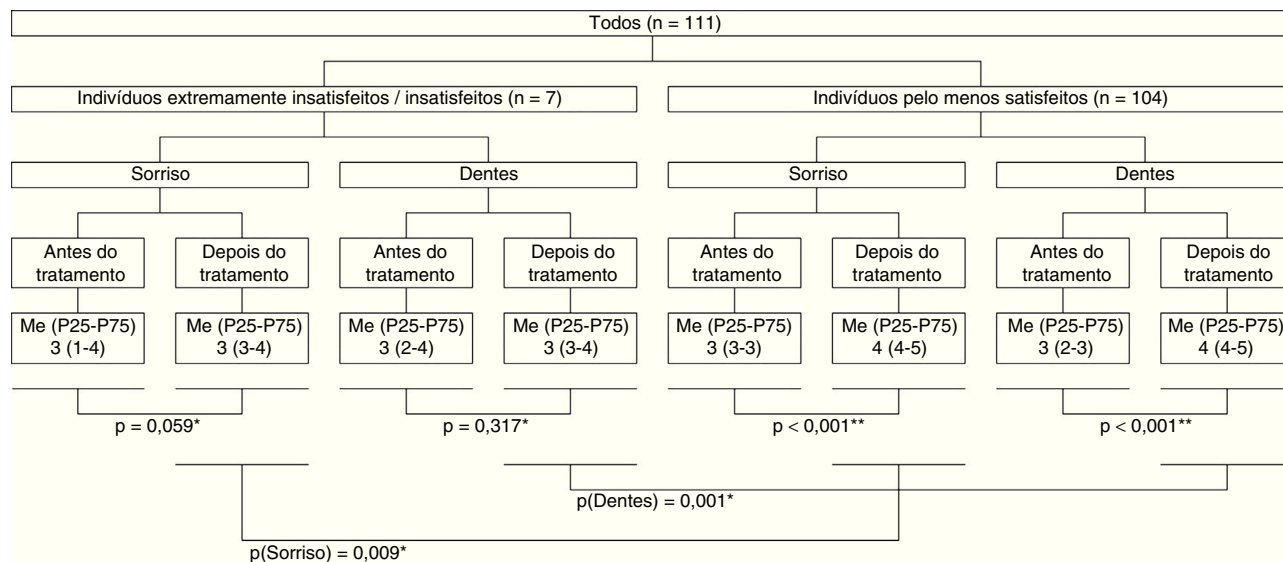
Todos (n = 111)

Indivíduos extremamente insatisfeitos / insatisfeitos (n = 7)

Indivíduos pelo menos satisfeitos (n = 104)

Sorriso

Dentes

Sorriso

Dentes

Antes do tratamento

Depois do tratamento

Antes do tratamento

Depois do tratamento

Antes do tratamento

Depois do tratamento

Antes do tratamento

Depois do tratamento

Me (P25-P75) 3 (1-4)

Me (P25-P75) 3 (3-4)

Me (P25-P75) 3 (2-4)

Me (P25-P75) 3 (3-4)

Me (P25-P75) 3 (3-3)

Me (P25-P75) 4 (4-5)

Me (P25-P75) 3 (2-3)

Me (P25-P75) 4 (4-5)

p = 0,059*

p = 0,317*

p < 0,001**

p < 0,001**

p(Dentes) = 0,001*

p(Sorriso) = 0,009*